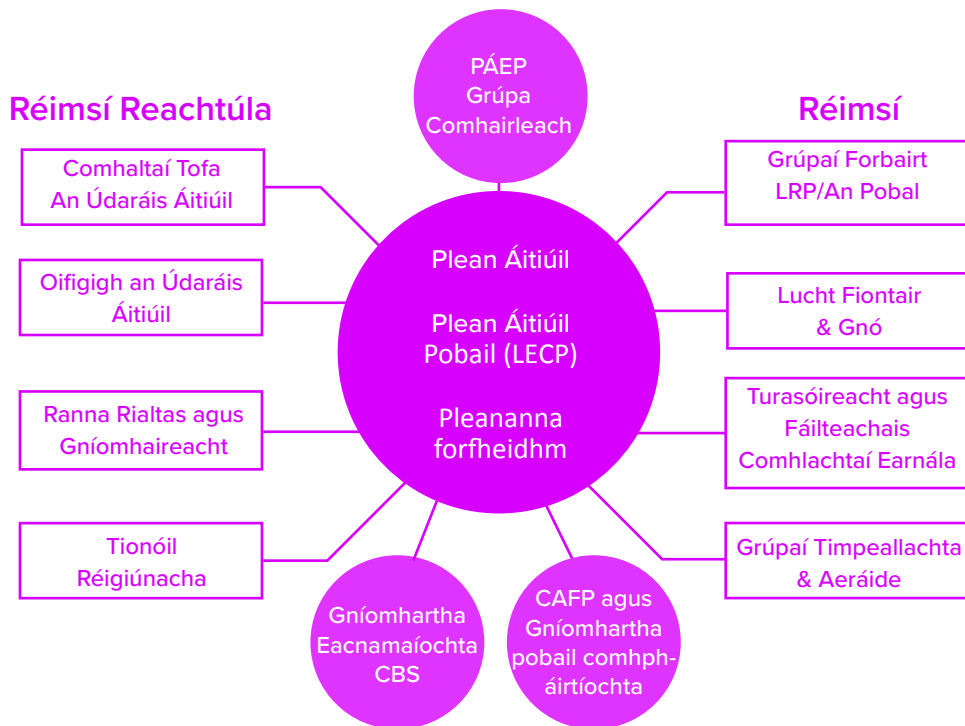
Réimsí Reachtúla

Réimsí

PÁEP Grúpa Comhairleach

Comhaltaí Tofa An Údaráis Áitiúil

Oifigigh an Údaráis Áitiúil

Ranna Rialtas agus Gníomhaireacht

Tionóil Réigiúnacha

Plean Áitiúil

Plean Áitiúil Pobail (LECP)

Pleananna forfheidhm

Grúpaí Forbairt LRP/An Pobal

Lucht Fiontair & Gnó

Turasóireacht agus Fáilteachais Comhlachtaí Earnála

Grúpaí Timpeallachta & Aeráide

Gníomhartha Eacnamaíochta CBS

CAFP agus Gníomhartha pobail comhpháirtíochta